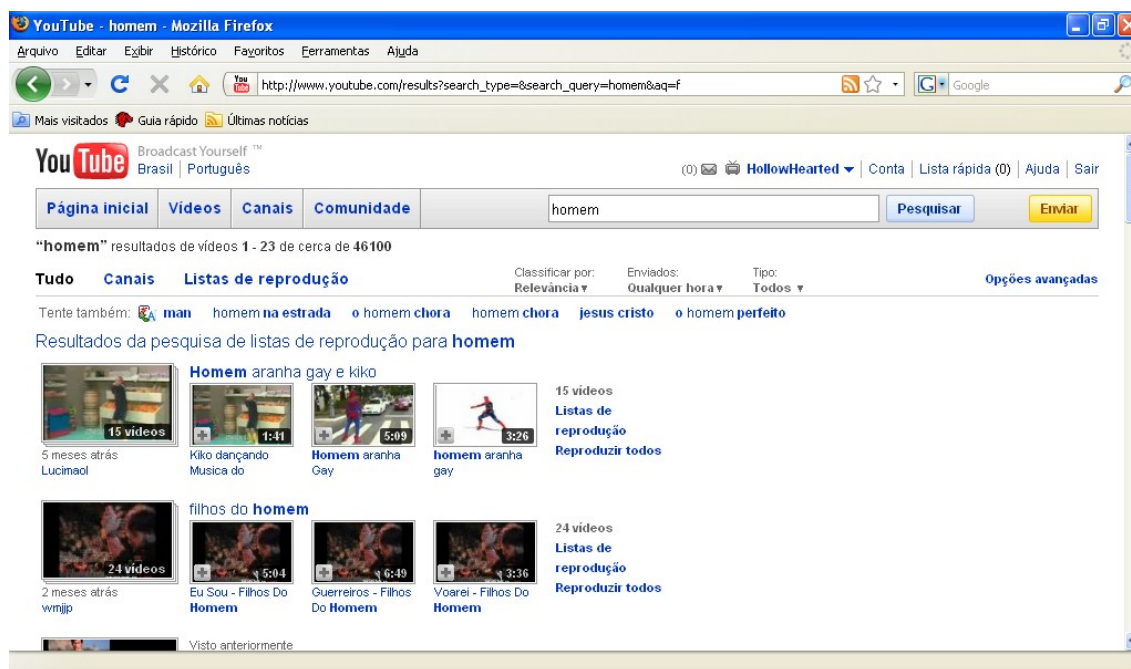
YouTube - homem - Mozilla Firefox

Arquivo Editar Exibir Histórico Favoritos Ferramentas Ajuda

http://www.youtube.com/results?search_type=&search_query=homem&aq=f

Google

Mais visitados Guia rápido Últimas notícias

YouTube Broadcast Yourself ™
Brasil | Português

(0) HollowHearted | Conta | Lista rápida (0) | Ajuda | Sair

Página inicial | Vídeos | Canais | Comunidade

homem

Pesquisar

Enviar

"homem" resultados de vídeos 1 - 23 de cerca de 46100

Tudo Canais Listas de reprodução

Classificar por: Relevância ▾

Enviados: Qualquer hora ▾

Tipo: Todos ▾

Opções avançadas

Tente também: man homem na estrada o homem chora homem chora jesus cristo o homem perfeito

Resultados da pesquisa de listas de reprodução para homem

Homem aranha gay e kiko

15 vídeos
5 meses atrás
Lucimaol

1:41
Kiko dançando Musica do

5:09
Homem aranha Gay

3:26
homem aranha gay

15 vídeos
Listas de reprodução
Reproduzir todos

filhos do homem

24 vídeos
2 meses atrás
wmjjp

5:04
Eu Sou - Filhos Do Homem

6:49
Guerreiros - Filhos Do Homem

3:36
Voarei - Filhos Do Homem

24 vídeos
Listas de reprodução
Reproduzir todos

Visto anteriormente